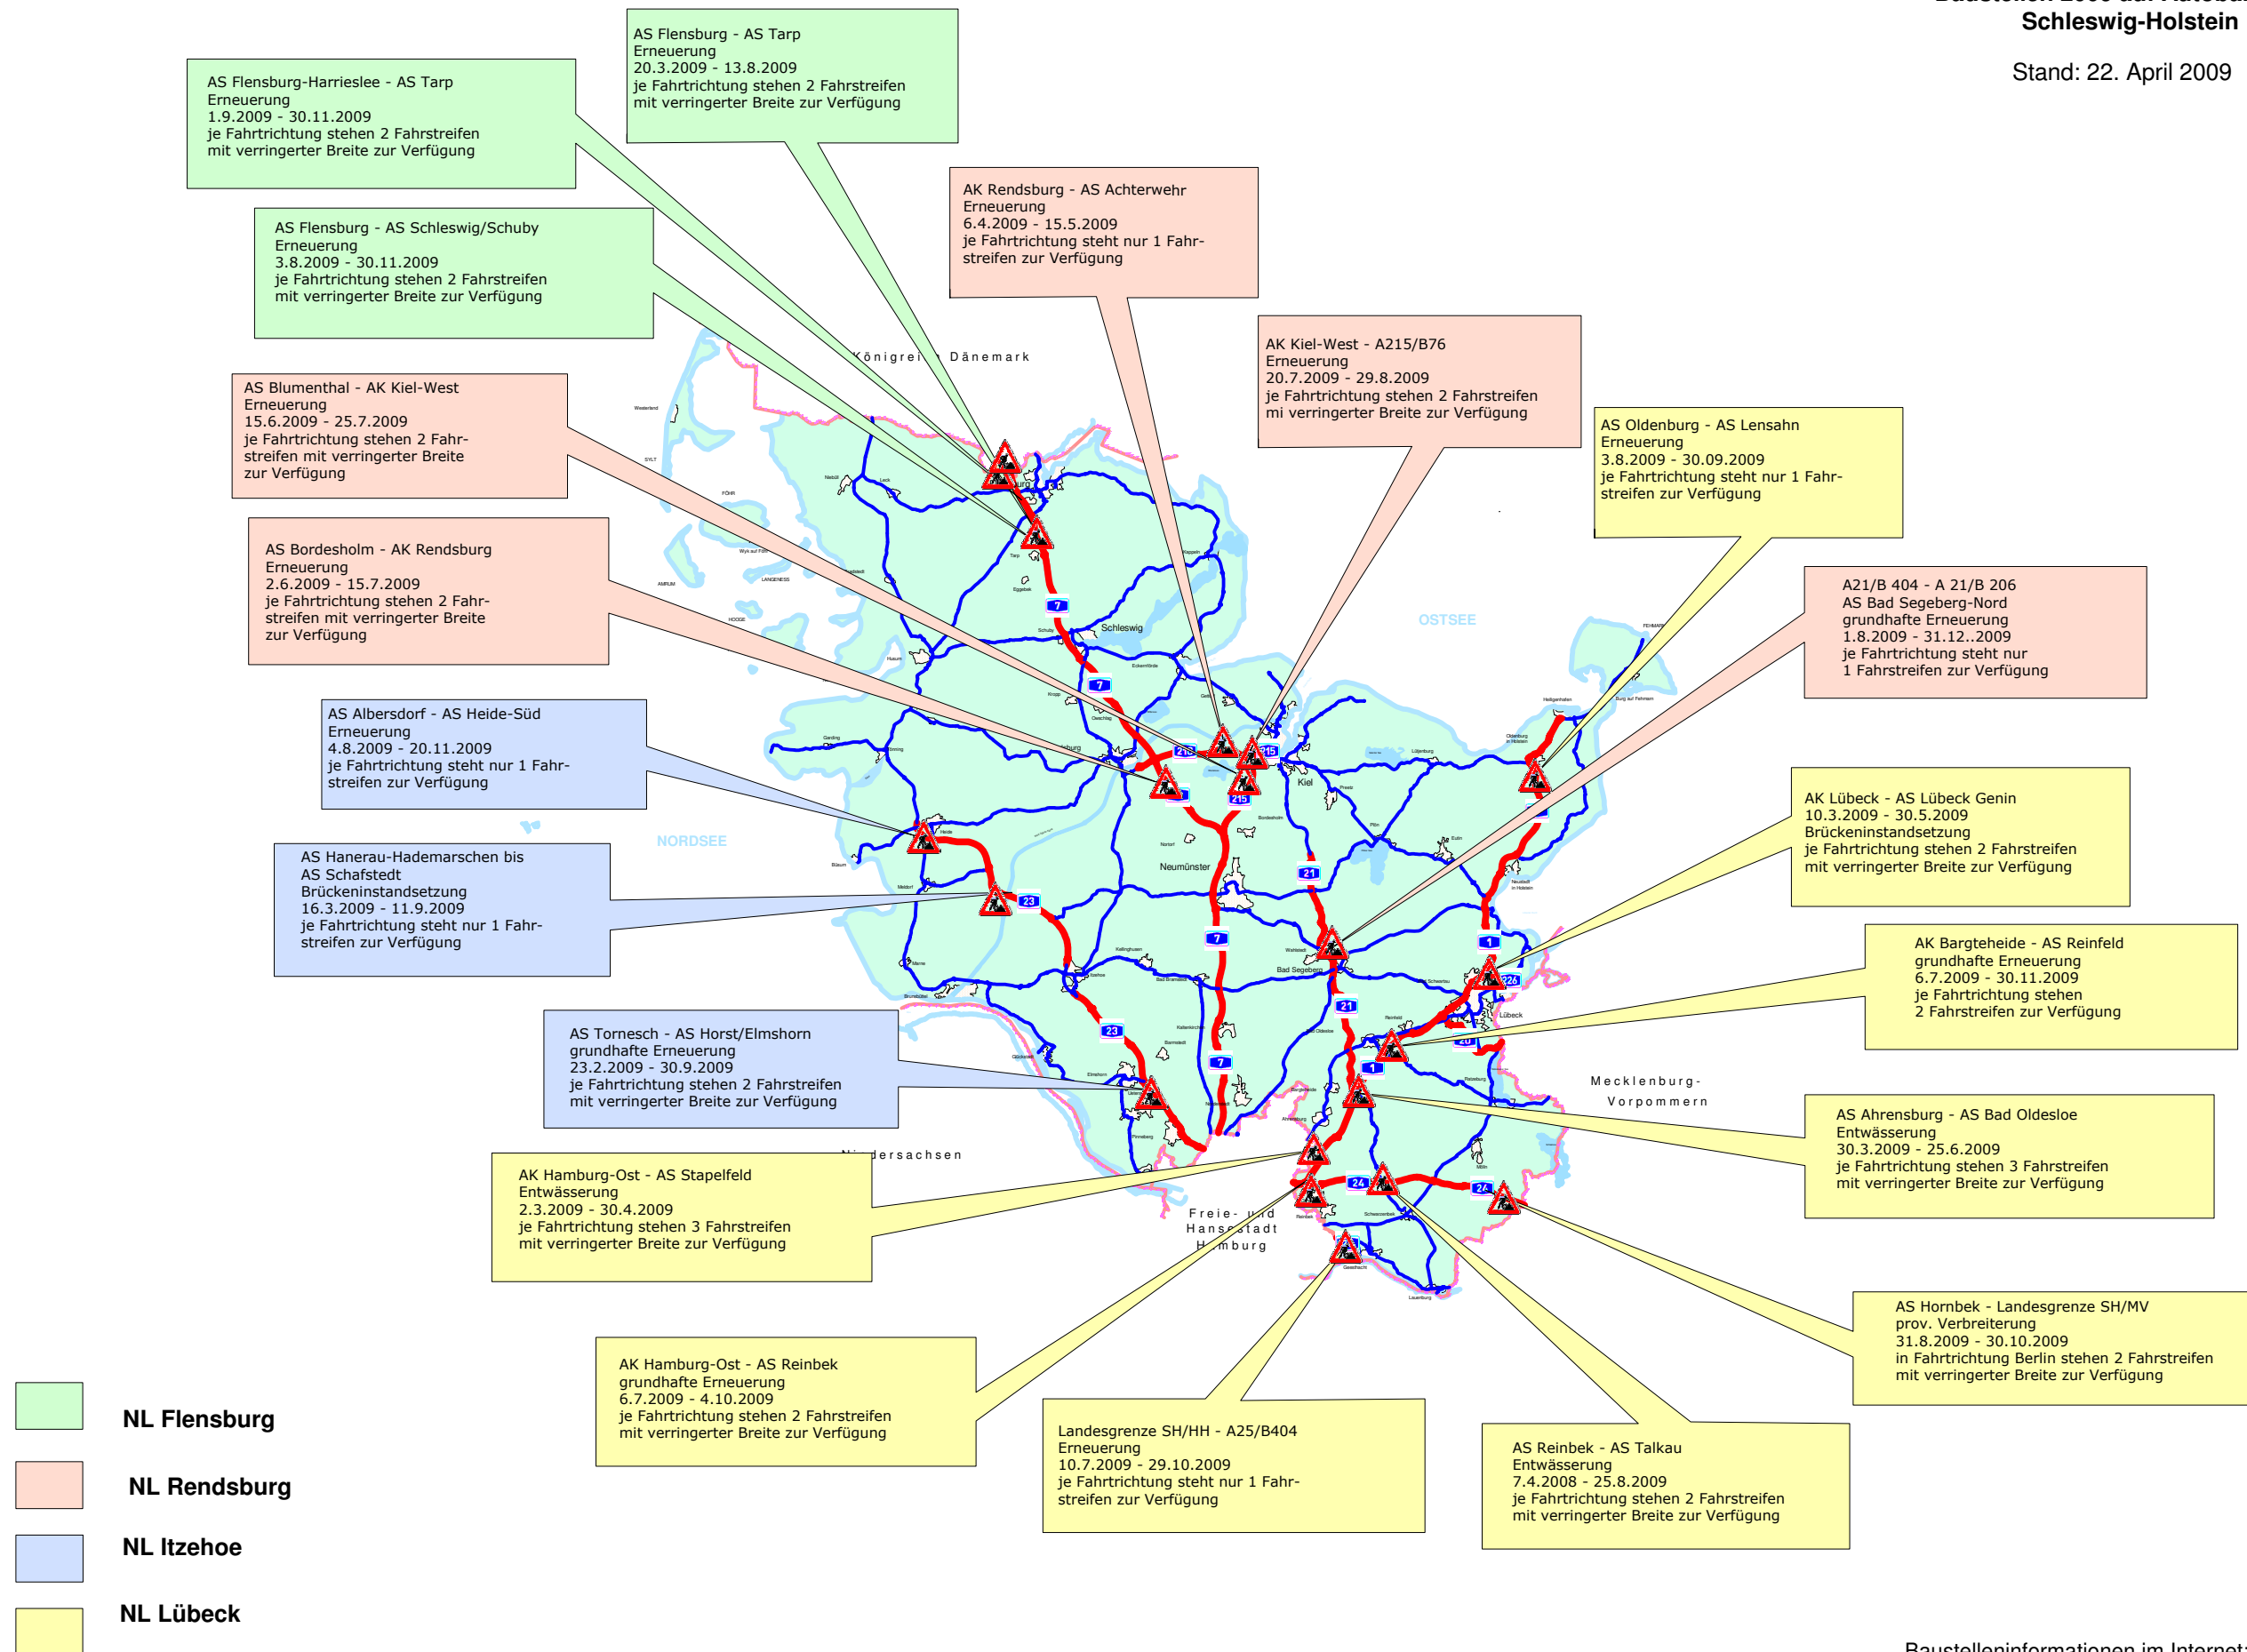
Schleswig-Holstein

Stand: 22. April 2009

AS Flensburg-Harrieslee - AS Tarp
Erneuerung
1.9.2009 - 30.11.2009
je Fahrtrichtung stehen 2 Fahrstreifen mit verringerter Breite zur Verfügung

AS Flensburg - AS Tarp
Erneuerung
20.3.2009 - 13.8.2009
je Fahrtrichtung stehen 2 Fahrstreifen mit verringerter Breite zur Verfügung

AS Flensburg - AS Schleswig/Schuby
Erneuerung
3.8.2009 - 30.11.2009
je Fahrtrichtung stehen 2 Fahrstreifen mit verringerter Breite zur Verfügung

AK Rendsburg - AS Achterwehr
Erneuerung
6.4.2009 - 15.5.2009
je Fahrtrichtung steht nur 1 Fahrstreifen zur Verfügung

AK Kiel-West - A215/B76
Erneuerung
20.7.2009 - 29.8.2009
je Fahrtrichtung stehen 2 Fahrstreifen mi verringerter Breite zur Verfügung

AS Blumenthal - AK Kiel-West
Erneuerung
15.6.2009 - 25.7.2009
je Fahrtrichtung stehen 2 Fahrstreifen mit verringerter Breite zur Verfügung

AS Oldenburg - AS Lensahn
Erneuerung
3.8.2009 - 30.09.2009
je Fahrtrichtung steht nur 1 Fahrstreifen zur Verfügung

AS Bordesholm - AK Rendsburg
Erneuerung
2.6.2009 - 15.7.2009
je Fahrtrichtung stehen 2 Fahrstreifen mit verringerter Breite zur Verfügung

A21/B 404 - A 21/B 206
AS Bad Segeberg-Nord
grundhafte Erneuerung
1.8.2009 - 31.12..2009
je Fahrtrichtung steht nur 1 Fahrstreifen zur Verfügung

Königreich Dänemark

OSTSEE

Schleswig

Kiel

Neumünster

Bad Segeberg

Lübeck

AS Albersdorf - AS Heide-Süd
Erneuerung
4.8.2009 - 20.11.2009
je Fahrtrichtung steht nur 1 Fahrstreifen zur Verfügung

NORDSEE

AK Lübeck - AS Lübeck Genin
10.3.2009 - 30.5.2009
Brückeninstandsetzung
je Fahrtrichtung stehen 2 Fahrstreifen mit verringerter Breite zur Verfügung

AS Hanerau-Hademarschen bis AS Schafstedt
Brückeninstandsetzung
16.3.2009 - 11.9.2009
je Fahrtrichtung steht nur 1 Fahrstreifen zur Verfügung

AK Bargteheide - AS Reinfeld
grundhafte Erneuerung
6.7.2009 - 30.11.2009
je Fahrtrichtung stehen 2 Fahrstreifen zur Verfügung

AS Tornesch - AS Horst/Elmshorn
grundhafte Erneuerung
23.2.2009 - 30.9.2009
je Fahrtrichtung stehen 2 Fahrstreifen mit verringerter Breite zur Verfügung

Mecklenburg-Vorpommern

AS Ahrensburg - AS Bad Oldesloe
Entwässerung
30.3.2009 - 25.6.2009
je Fahrtrichtung stehen 3 Fahrstreifen mit verringerter Breite zur Verfügung

Niedersachsen

AK Hamburg-Ost - AS Stapelfeld
Entwässerung
2.3.2009 - 30.4.2009
je Fahrtrichtung stehen 3 Fahrstreifen mit verringerter Breite zur Verfügung

Freie- und Hansestadt Hamburg

AS Hornbek - Landesgrenze SH/MV
prov. Verbreiterung
31.8.2009 - 30.10.2009
in Fahrtrichtung Berlin stehen 2 Fahrstreifen mit verringerter Breite zur Verfügung

AK Hamburg-Ost - AS Reinbek
grundhafte Erneuerung
6.7.2009 - 4.10.2009
je Fahrtrichtung stehen 2 Fahrstreifen mit verringerter Breite zur Verfügung

Landesgrenze SH/HH - A25/B404
Erneuerung
10.7.2009 - 29.10.2009
je Fahrtrichtung steht nur 1 Fahrstreifen zur Verfügung

AS Reinbek - AS Talkau
Entwässerung
7.4.2008 - 25.8.2009
je Fahrtrichtung stehen 2 Fahrstreifen mit verringerter Breite zur Verfügung

NL Flensburg

NL Rendsburg

NL Itzehoe

NL Lübeck

Baustelleninformationen im Internet: